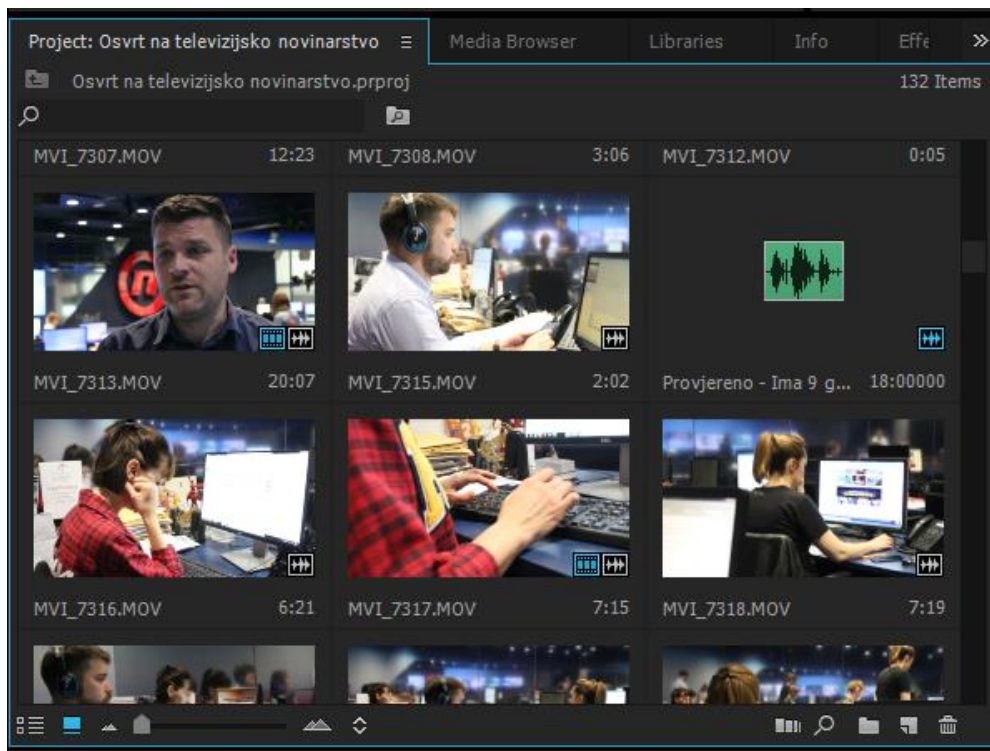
Project: Osvrt na televizijsko novinarstvo ≡ Media Browser Libraries Info Effe »

Osvrt na televizijsko novinarstvo.prproj 132 Items

MVI_7307.MOV 12:23 MVI_7308.MOV 3:06 MVI_7312.MOV 0:05

MVI_7313.MOV 20:07 MVI_7315.MOV 2:02 Provjereno - Ima 9 g... 18:00000

MVI_7316.MOV 6:21 MVI_7317.MOV 7:15 MVI_7318.MOV 7:19